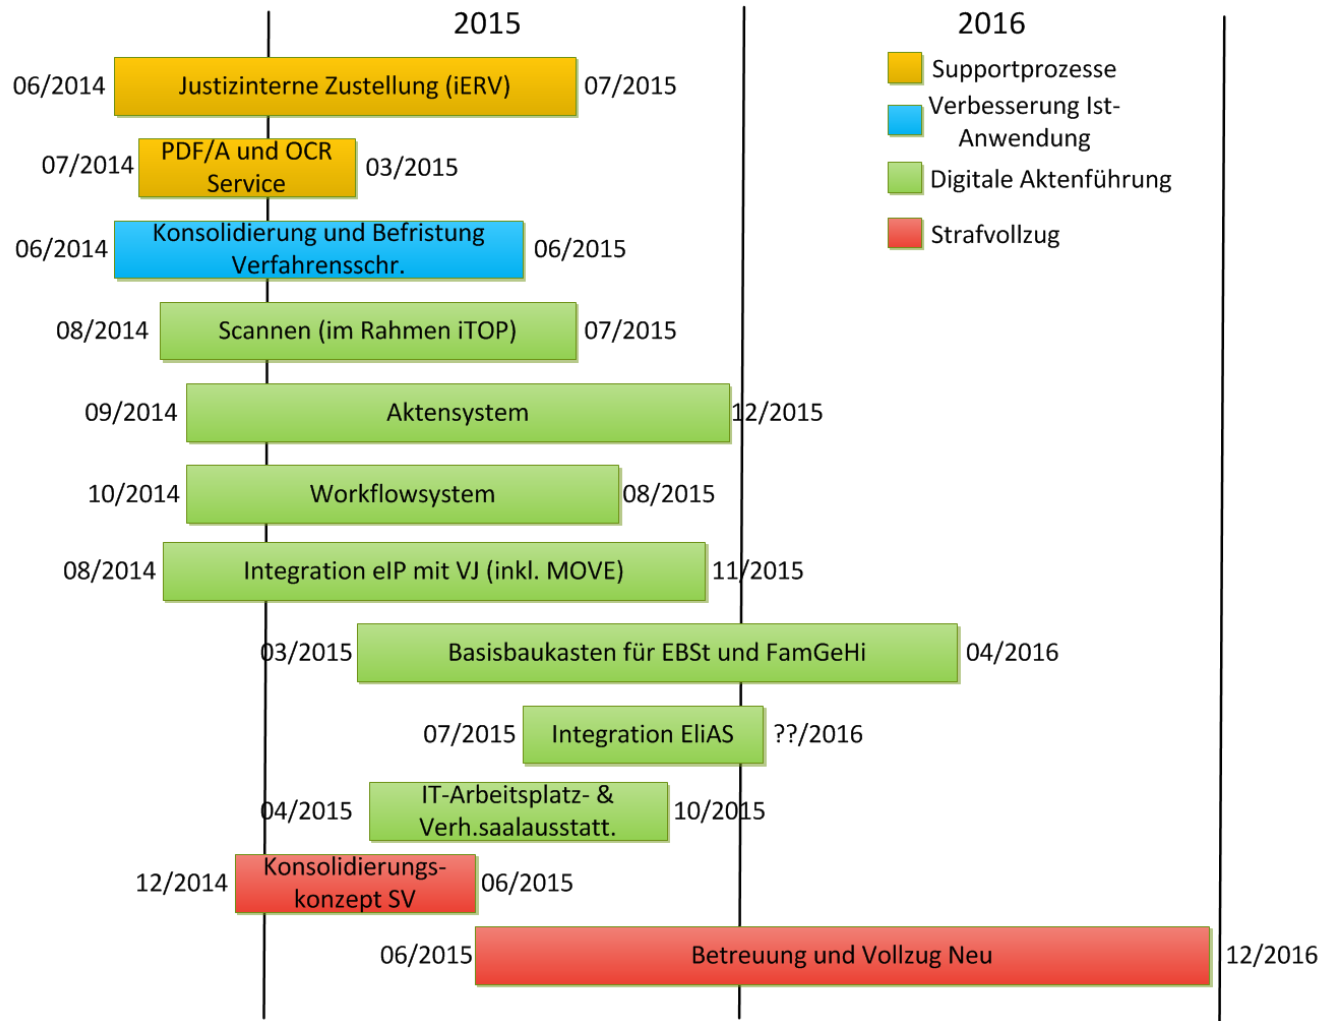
2015

2016

Supportprozesse

Verbesserung Ist-Anwendung

Digitale Aktenführung

Strafvollzug

06/2014 Justizinterne Zustellung (iERV) 07/2015

07/2014 PDF/A und OCR Service 03/2015

06/2014 Konsolidierung und Befristung Verfahrensschr. 06/2015

08/2014 Scannen (im Rahmen iTOP) 07/2015

09/2014 Aktensystem 12/2015

10/2014 Workflowsystem 08/2015

08/2014 Integration eIP mit VJ (inkl. MOVE) 11/2015

03/2015 Basisbaukasten für EBSt und FamGeHi 04/2016

07/2015 Integration EliAS ??/2016

04/2015 IT-Arbeitsplatz- & Verh.saalausstatt. 10/2015

12/2014 Konsolidierungskonzept SV 06/2015

06/2015 Betreuung und Vollzug Neu 12/2016